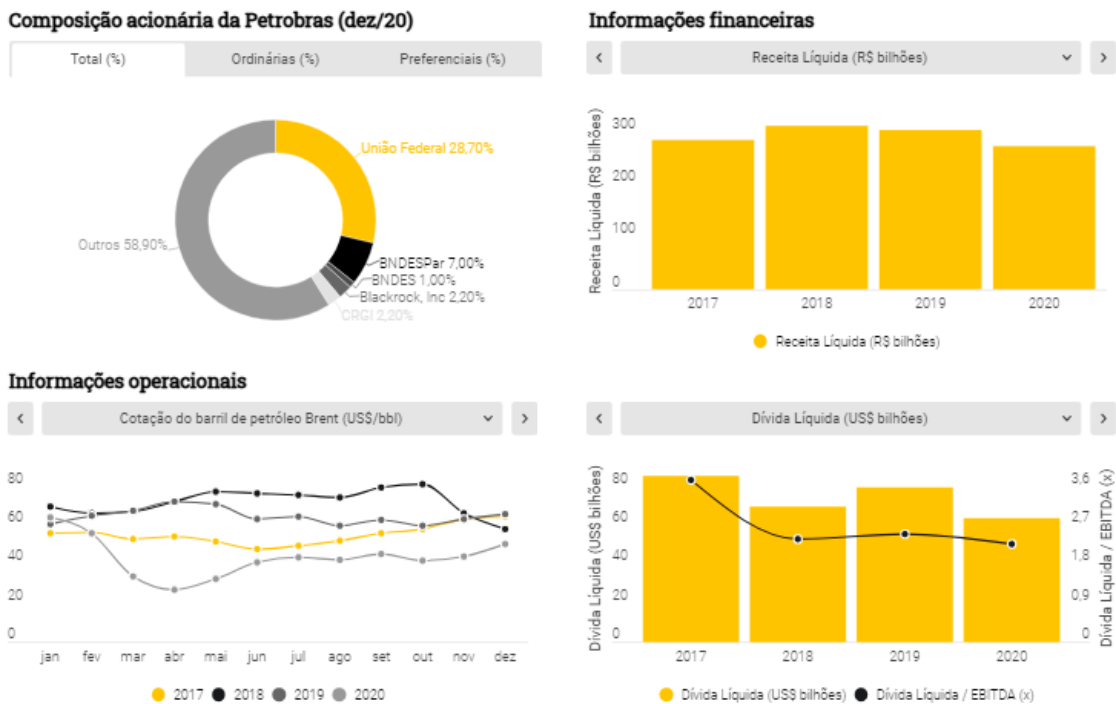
Composição acionária da Petrobras (dez/20)

Total (%)
Ordinárias (%)
Preferenciais (%)

União Federal 28,70%
Outros 58,90%
BNDESPar 7,00%
BNDES 1,00%
Blackrock, Inc 2,20%
CRGI 2,20%

Informações financeiras

‹
Receita Líquida (R$ bilhões)
›

Receita Líquida (R$ bilhões)
300
200
100
0
2017
2018
2019
2020

Receita Líquida (R$ bilhões)

Informações operacionais

‹
Cotação do barril de petróleo Brent (US$/bbl)
›

80
60
40
20
0
jan
fev
mar
abr
mai
jun
jul
ago
set
out
nov
dez

2017
2018
2019
2020

‹
Dívida Líquida (US$ bilhões)
›

Dívida Líquida (US$ bilhões)
80
60
40
20
0
2017
2018
2019
2020
Dívida Líquida / EBITDA (x)
3,6
2,7
1,8
0,9
0

Dívida Líquida (US$ bilhões)
Dívida Líquida / EBITDA (x)